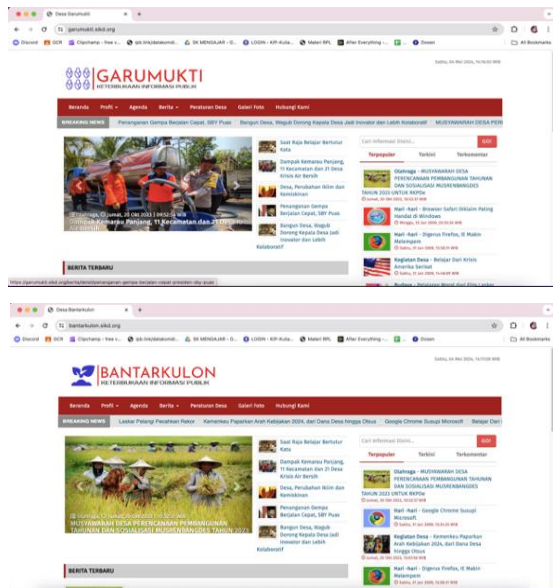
Desa Garumukti

garumukti.sikd.org

Discord | GCR | Clipchamp - free v... | sdc.link/datakomdi... | SK MENGAJAR - G... | LOGIN - KIP-Kulia... | Materi RPL | After Everything - ... | Dosen | All Bookmarks

Sabtu, 04 Mei 2024, 16:16:02 WIB

GARUMUKTI
KETERBUKAAN INFORMASI PUBLIK

Beranda | Profil | Agenda | Berita | Peraturan Desa | Galeri Foto | Hubungi Kami

BREAKING NEWS | Penanganan Gempa Berjalan Cepat, SBY Puas | Bangun Desa, Wagub Dorong Kepala Desa Jadi Inovator dan Lebih Kolaboratif | MUSYAWARAH DESA PER

Olahraga, Jumat, 20 Okt 2023, 09:52:54 WIB
Dampak Kemarau Panjang, 11 Kecamatan dan 21 Desa Krisis Air Bersih

Saat Raja Belajar Bertutur Kata

Dampak Kemarau Panjang, 11 Kecamatan dan 21 Desa Krisis Air Bersih

Desa, Perubahan Iklim dan Kemiskinan

Penanganan Gempa Berjalan Cepat, SBY Puas

Bangun Desa, Wagub Dorong Kepala Desa Jadi Inovator dan Lebih Kolaboratif

BERITA TERBARU

https://garumukti.sikd.org/berita/detail/penanganan-gempa-berjalan-cepat-presiden-sby-puas

Cari informasi disini...
GO!

Terpopuler | Terkini | Terkomentar

Olahraga - MUSYAWARAH DESA PERENCANAAN PEMBANGUNAN TAHUNAN DAN SOSIALISASI MUSRENBANGDES TAHUN 2023 UNTUK RKPDe
Jumat, 20 Okt 2023, 10:22:37 WIB

Hari -hari - Browser Safari Diklaim Paling Handal di Windows
Minggu, 01 Jun 2008, 20:30:34 WIB

Hari -hari - Digerus Firefox, IE Makin Melempem
Sabtu, 31 Jun 2008, 15:14:31 WIB

Kegiatan Desa - Belajar Dari Krisis Amerika Serikat
Sabtu, 31 Jun 2008, 15:44:09 WIB

Budaya - Pelajaran Moral dari Film Laskar

Desa Bantarkulon

bantarkulon.sikd.org

Discord | GCR | Clipchamp - free v... | sdc.link/datakomdi... | SK MENGAJAR - G... | LOGIN - KIP-Kulia... | Materi RPL | After Everything - ... | Dosen | All Bookmarks

Sabtu, 04 Mei 2024, 16:17:09 WIB

BANTARKULON
KETERBUKAAN INFORMASI PUBLIK

Beranda | Profil | Agenda | Berita | Peraturan Desa | Galeri Foto | Hubungi Kami

BREAKING NEWS | Laskar Pelangi Pecahkan Rekor | Kemenkeu Paparkan Arah Kebijakan 2024, dari Dana Desa hingga Otsus | Google Chrome Susupi Microsoft | Belajar Dari

Olahraga, Jumat, 20 Okt 2023, 10:22:37 WIB
MUSYAWARAH DESA PERENCANAAN PEMBANGUNAN TAHUNAN DAN SOSIALISASI MUSRENBANGDES TAHUN 2023

Saat Raja Belajar Bertutur Kata

Dampak Kemarau Panjang, 11 Kecamatan dan 21 Desa Krisis Air Bersih

Desa, Perubahan Iklim dan Kemiskinan

Penanganan Gempa Berjalan Cepat, SBY Puas

Bangun Desa, Wagub Dorong Kepala Desa Jadi Inovator dan Lebih Kolaboratif

BERITA TERBARU

Cari informasi disini...
GO!

Terpopuler | Terkini | Terkomentar

Olahraga - MUSYAWARAH DESA PERENCANAAN PEMBANGUNAN TAHUNAN DAN SOSIALISASI MUSRENBANGDES TAHUN 2023 UNTUK RKPDe
Jumat, 20 Okt 2023, 10:22:37 WIB

Hari -hari - Google Chrome Susupi Microsoft
Sabtu, 31 Jun 2008, 15:21:21 WIB

Kegiatan Desa - Kemenkeu Paparkan Arah Kebijakan 2024, dari Dana Desa hingga Otsus
Jumat, 20 Okt 2023, 15:03:53 WIB

Hari -hari - Digerus Firefox, IE Makin Melempem
Sabtu, 31 Jun 2008, 15:14:31 WIB